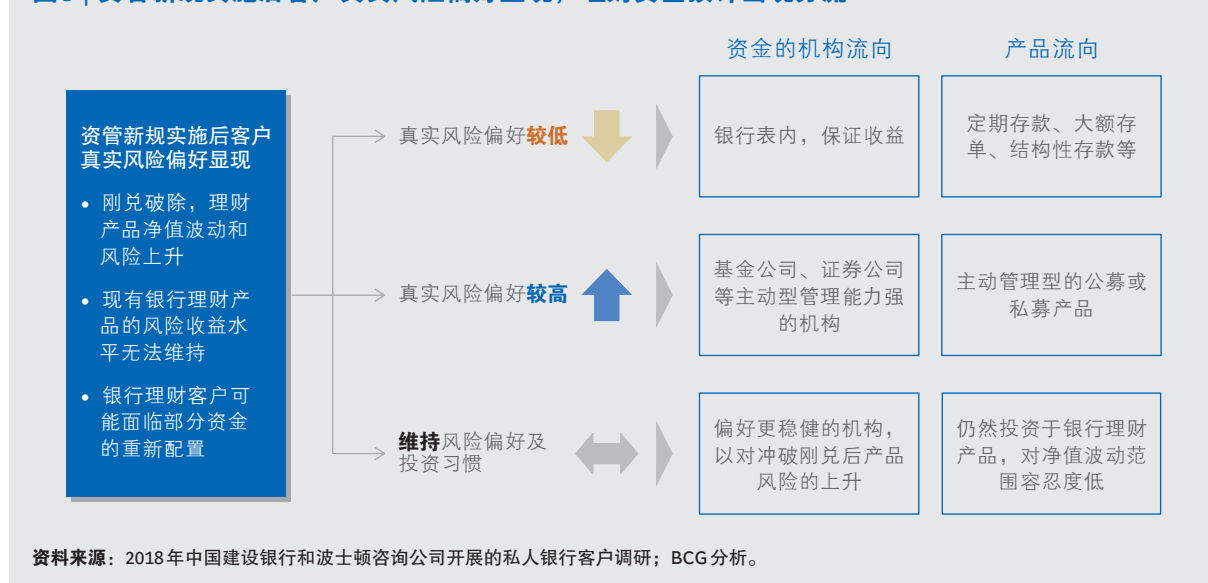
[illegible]

资金的机构流向

产品流向

资管新规实施后客户真实风险偏好显现

• 刚兑破除，理财产品净值波动和风险上升

• 现有银行理财产品的风险收益水平无法维持

• 银行理财客户可能面临部分资金的重新配置

真实风险偏好较低

银行表内，保证收益

定期存款、大额存单、结构性存款等

真实风险偏好较高

基金公司、证券公司等主动型管理能力强的机构

主动管理型的公募或私募产品

维持风险偏好及投资习惯

偏好更稳健的机构，以对冲破刚兑后产品风险的上升

仍然投资于银行理财产品，对净值波动范围容忍度低

资料来源：2018 年中国建设银行和波士顿咨询公司开展的私人银行客户调研；BCG 分析。